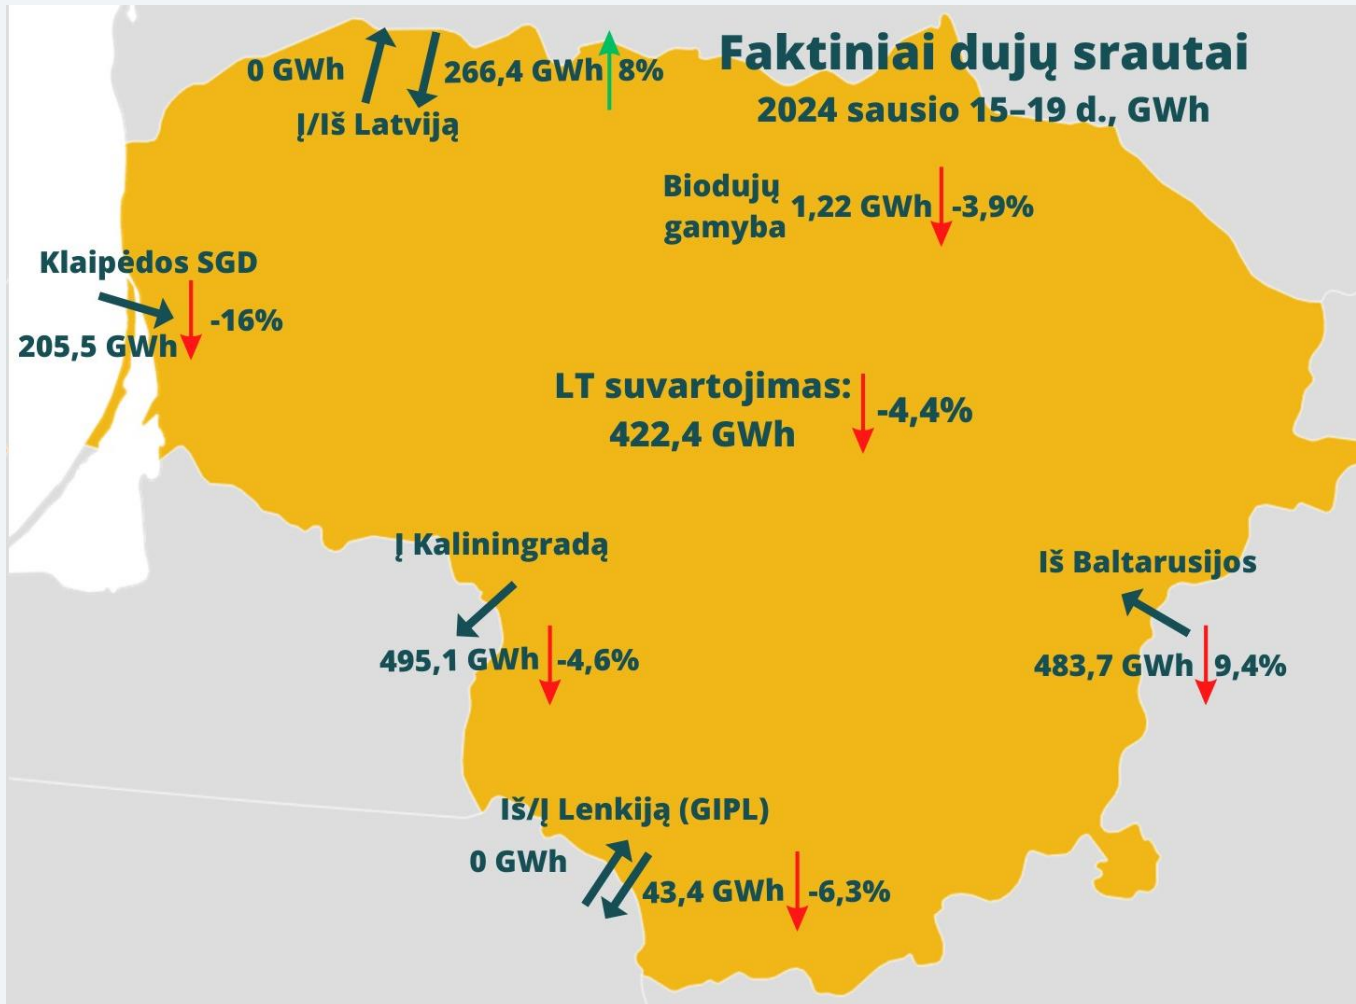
Faktiniai dujų srautai
2024 sausio 15–19 d., GWh

0 GWh
266,4 GWh 8%
Į/Iš Latviją

Biodujų gamyba 1,22 GWh -3,9%

Klaipėdos SGD
205,5 GWh -16%

LT suvartojimas: 422,4 GWh -4,4%

Į Kaliningradą
495,1 GWh -4,6%

Iš Baltarusijos
483,7 GWh 9,4%

Iš/Į Lenkiją (GIPL)
0 GWh
43,4 GWh -6,3%